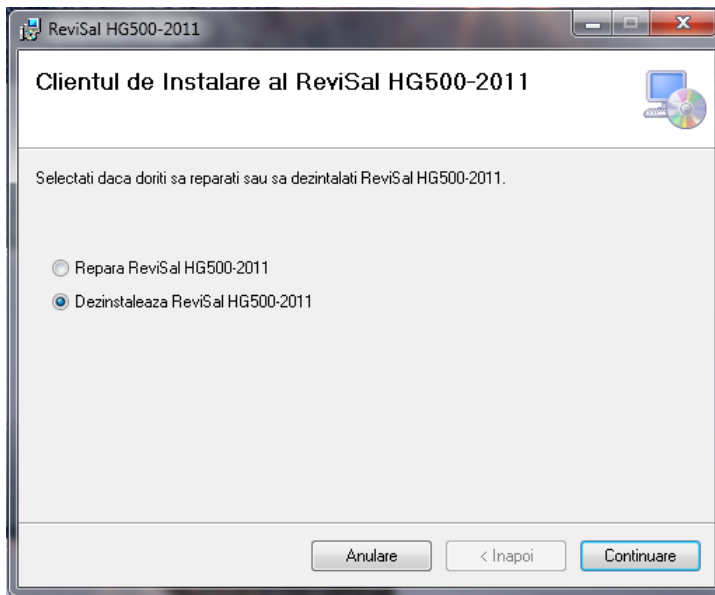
ReviSal HG500-2011

Clientul de Instalare al ReviSal HG500-2011

Selectati daca doriti sa reparati sau sa dezintalati ReviSal HG500-2011.

Repara ReviSal HG500-2011

Dezinstaleaza ReviSal HG500-2011

Anulare
< Inapoi
Continuare